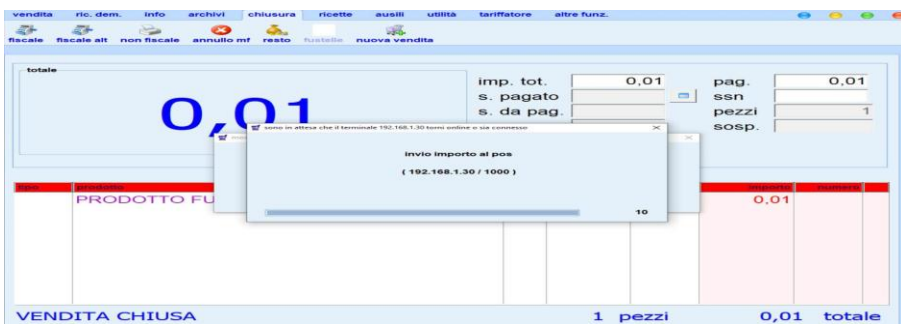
vendita ric. dem. info archivi chiusura ricette ausili utilità tariffatore altre funz.

fiscale fiscale alt non fiscale annullo mf resto fustelle nuova vendita

totale

0,01

imp. tot. 0,01
s. pagato
s. da pag.

pag. 0,01
ssn
pezzi 1
sosp.

sono in attesa che il terminale 192.168.1.30 torni online o sia connesso

invio importo al pos

( 192.168.1.30 / 1000 )

10

tipo prodotto importo numero

PRODOTTO FU

0,01

VENDITA CHIUSA 1 pezzi 0,01 totale